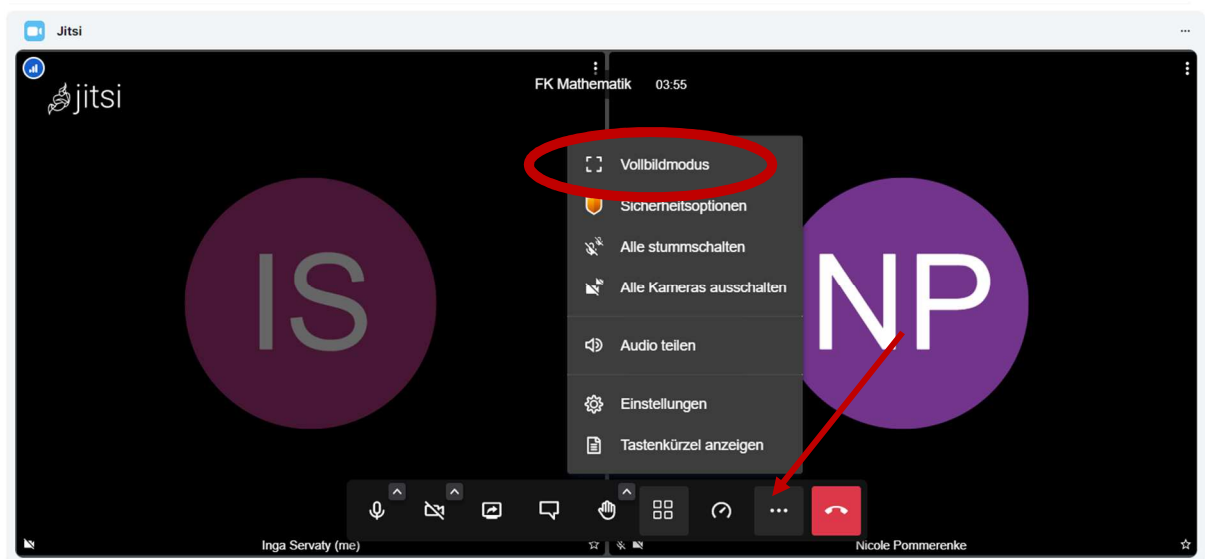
Jitsi

jitsi

FK Mathematik 03:55

Vollbildmodus

Sicherheitsoptionen

Alle stummschalten

Alle Kameras ausschalten

Audio teilen

Einstellungen

Tastenkürzel anzeigen

IS

NP

Inga Servaty (me)

Nicole Pommerenke